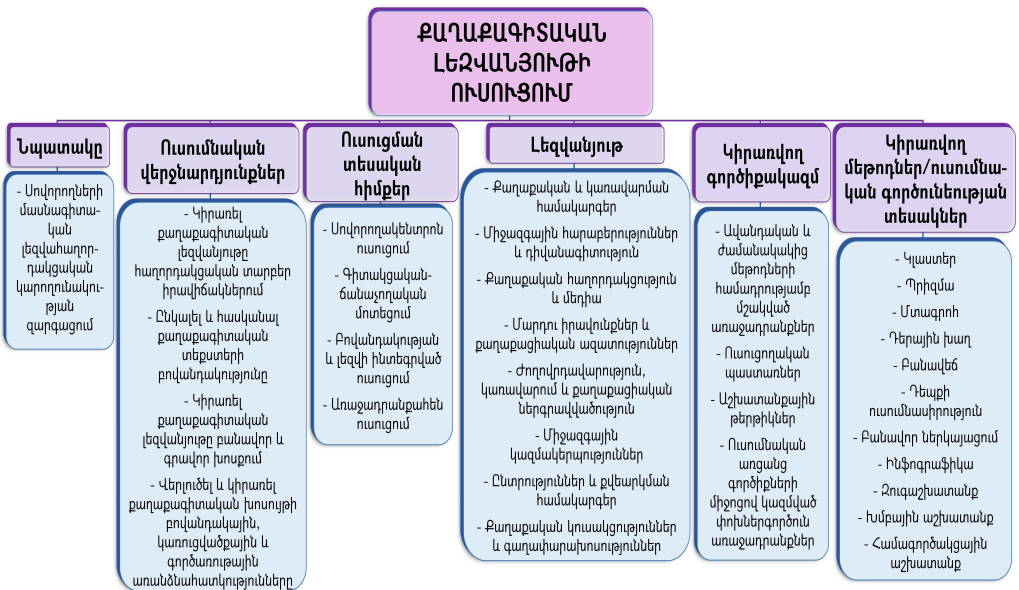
ՔԱՂԱՔԱԳԻՏԱԿԱՆ ԼԵԶՎԱՆՅՈՒԹԻ ՈՒՍՈՒՑՈՒՄ

Նպատակը

- Սովորողների մասնագիտական լեզվահաղորդակցական կարողունակության զարգացում

Ուսումնական վերջնարդյունքներ

- Կիրառել քաղաքագիտական լեզվանյութը հաղորդակցական տարբեր իրավիճակներում

- Ընկալել և հասկանալ քաղաքագիտական տեքստերի բովանդակությունը

- Կիրառել քաղաքագիտական լեզվանյութը բանավոր և գրավոր խոսքում

- Վերլուծել և կիրառել քաղաքագիտական խոսույթի բովանդակային, կառուցվածքային և գործառութային առանձնահատկությունները

Ուսուցման տեսական հիմքեր

- Սովորողակենտրոն ուսուցում

- Գիտակցական-ճանաչողական մոտեցում

- Բովանդակության և լեզվի ինտեգրված ուսուցում

- Առաջադրանքահեն ուսուցում

Լեզվանյութ

- Քաղաքական և կառավարման համակարգեր

- Միջազգային հարաբերություններ և դիվանագիտություն

- Քաղաքական հաղորդակցություն և մեդիա

- Մարդու իրավունքներ և քաղաքացիական ազատություններ

- Ժողովրդավարություն, կառավարում և քաղաքացիական ներգրավվածություն

- Միջազգային կազմակերպություններ

- Ընտրություններ և քվեարկման համակարգեր

- Քաղաքական կուսակցություններ և գաղափարախոսություններ

Կիրառվող գործիքակազմ

- Ավանդական և ժամանակակից մեթոդների համադրությամբ մշակված առաջադրանքներ

- Ուսուցողական պաստառներ

- Աշխատանքային թերթիկներ

- Ուսումնական առցանց գործիքների միջոցով կազմված փոխներգործուն առաջադրանքներ

Կիրառվող մեթոդներ/ուսումնական գործունեության տեսակներ

- Կլաստեր

- Պրիզմա

- Մտագրոհ

- Դերային խաղ

- Բանավեճ

- Դեպքի ուսումնասիրություն

- Բանավոր ներկայացում

- Ինֆոգրաֆիկա

- Զուգաշխատանք

- Խմբային աշխատանք

- Համագործակցային աշխատանք